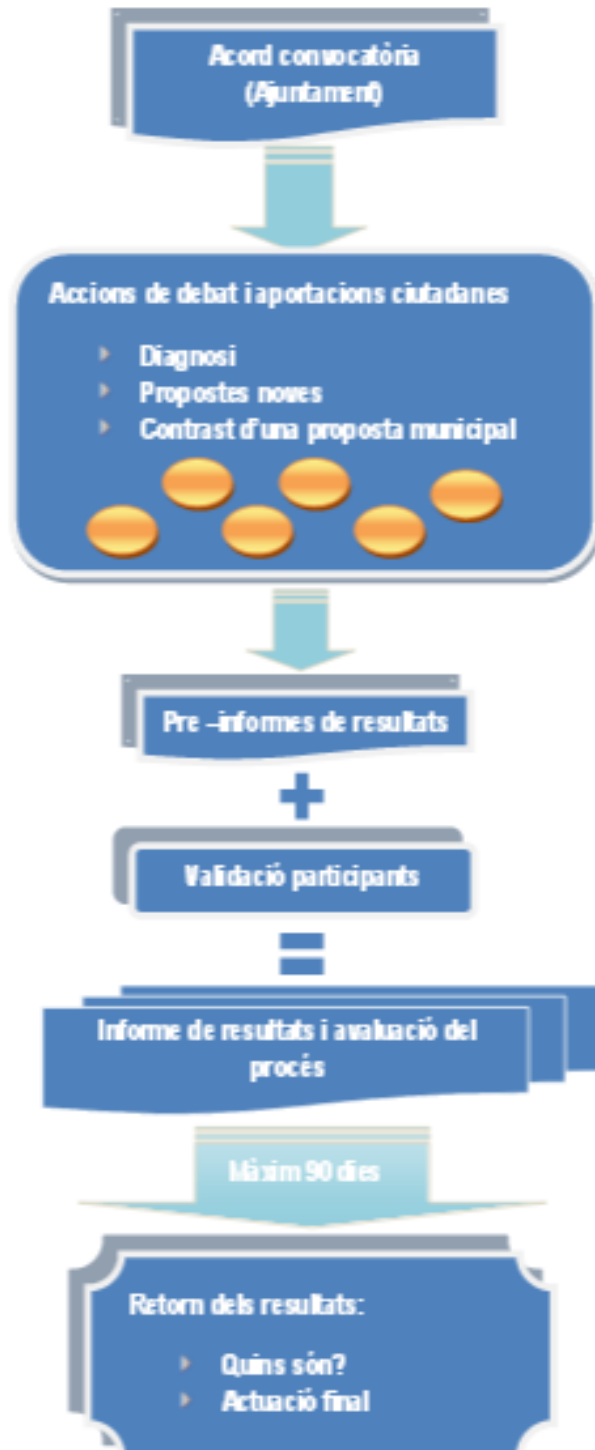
Acord convocatòria
(Ajuntament)

Accions de debat i aportacions ciutadanes

- Diagnosi
- Propostes noves
- Contrast d'una proposta municipal

Pre –informes de resultats

+

Validació participants

=

Informe de resultats i avaluació del procés

Màxim 90 dies

Retorn dels resultats:

- Quins són?
- Actuació final